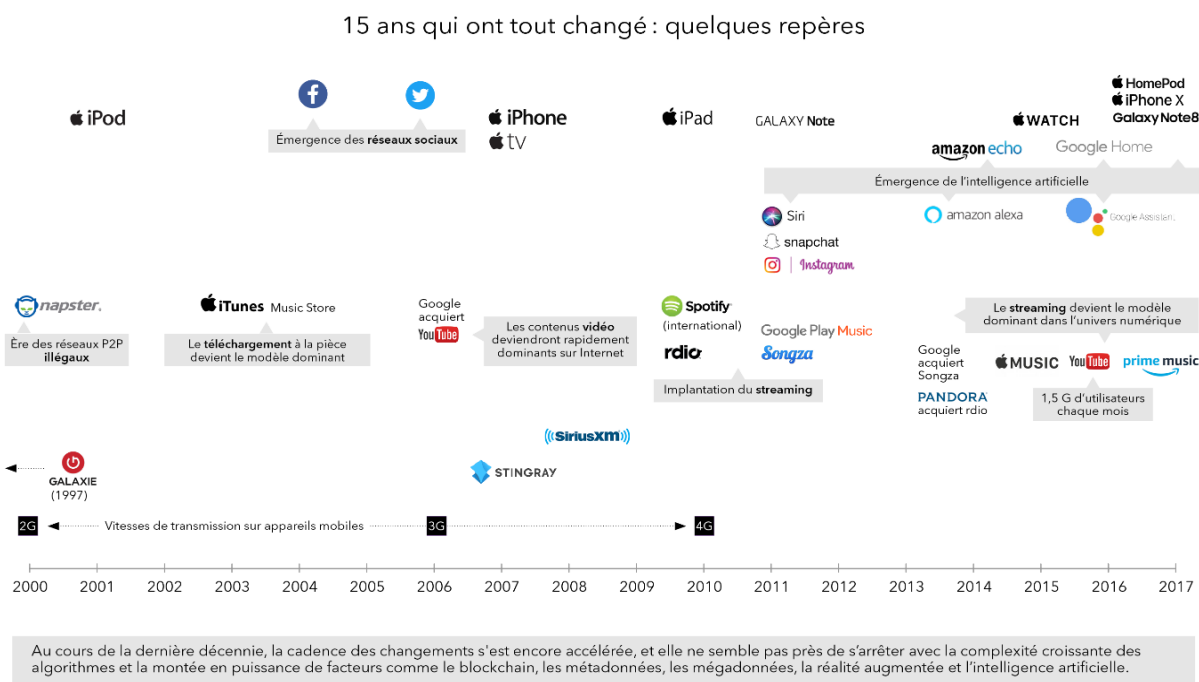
15 ans qui ont tout changé : quelques repères

iPod

Émergence des **réseaux sociaux**

iPhone
tv

iPad

GALAXY Note

WATCH

HomePod
iPhone X
Galaxy Note8

amazon echo

Google Home

Émergence de l'intelligence artificielle

Siri
snapchat
Instagram

amazon alexa

Google Assistant

napster.
Ère des réseaux P2P **illégaux**

iTunes Music Store
Le **téléchargement** à la pièce devient le modèle dominant

Google acquiert YouTube

Les contenus **vidéo** deviendront rapidement dominants sur Internet

Spotify (international)
rdio

Google Play Music
Songza

Implantation du **streaming**

Le **streaming** devient le modèle dominant dans l'univers numérique

Google acquiert Songza
PANDORA acquiert rdio

MUSIC YouTube prime music

1,5 G d'utilisateurs chaque mois

SiriusXM

STINGRAY

GALAXIE (1997)

2G Vitesses de transmission sur appareils mobiles 3G 4G

2000 2001 2002 2003 2004 2005 2006 2007 2008 2009 2010 2011 2012 2013 2014 2015 2016 2017

Au cours de la dernière décennie, la cadence des changements s'est encore accélérée, et elle ne semble pas près de s'arrêter avec la complexité croissante des algorithmes et la montée en puissance de facteurs comme le blockchain, les métadonnées, les mégadonnées, la réalité augmentée et l'intelligence artificielle.